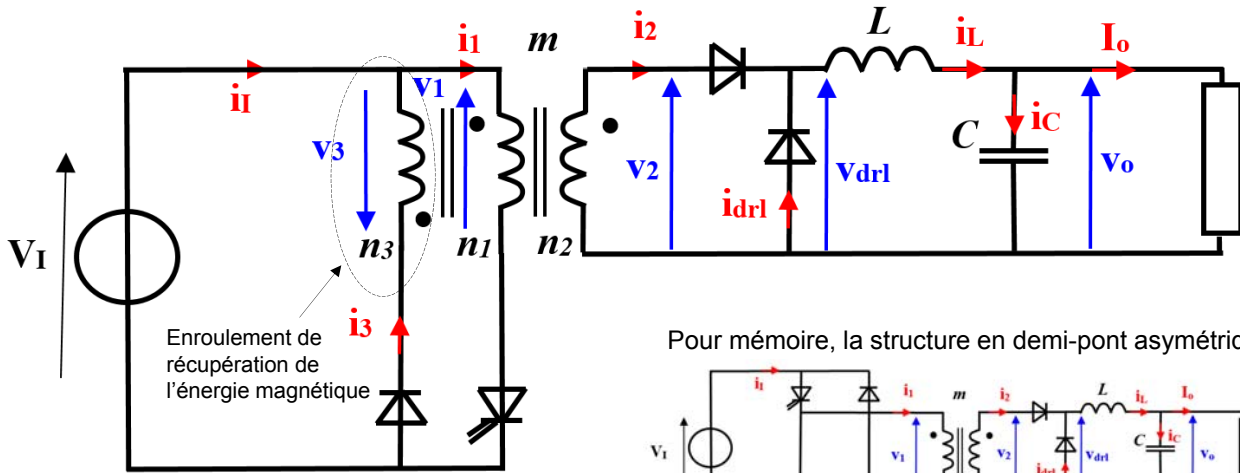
$i_1$ m $i_2$ L $i_L$ $I_o$

$i_I$ $v_1$

$v_3$ $v_2$ $v_{drl}$ C $i_C$ $v_o$

$i_{drl}$

$V_I$ $n_3$ $n_1$ $n_2$

$i_3$

Enroulement de récupération de l'énergie magnétique

Pour mémoire, la structure en demi-pont asymétric

$i_I$ $i_1$ m $i_2$ L $i_L$ $I_o$

$V_I$ $v_1$ $v_2$ $i_{drl}$ $v_{drl}$ C $i_C$ $v_o$